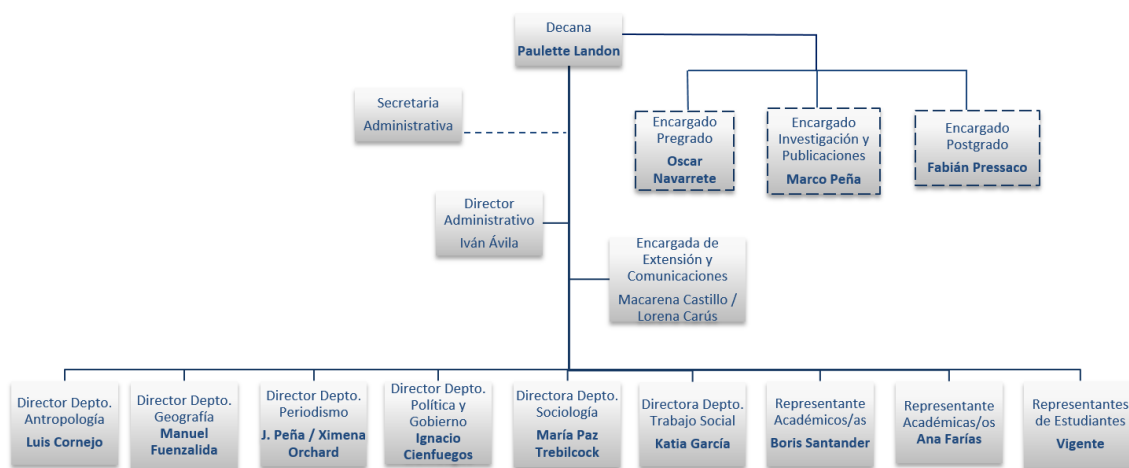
Decana
Paulette Landon

Secretaria
Administrativa

Encargado
Pregrado
Oscar
Navarrete

Encargado
Investigación y
Publicaciones
Marco Peña

Encargado
Postgrado
Fabián Pressaco

Director
Administrativo
Iván Ávila

Encargada de
Extensión y
Comunicaciones
Macarena Castillo /
Lorena Carús

Director Depto.
Antropología
Luis Cornejo

Director Depto.
Geografía
Manuel
Fuenzalida

Director Depto.
Periodismo
J. Peña / Ximena
Orchard

Director Depto.
Política y
Gobierno
Ignacio
Cienfuegos

Directora Depto.
Sociología
María Paz
Trebilcock

Directora Depto.
Trabajo Social
Katia García

Representante
Académicos/as
Boris Santander

Representante
Académicas/os
Ana Farías

Representantes
de Estudiantes
Vigente